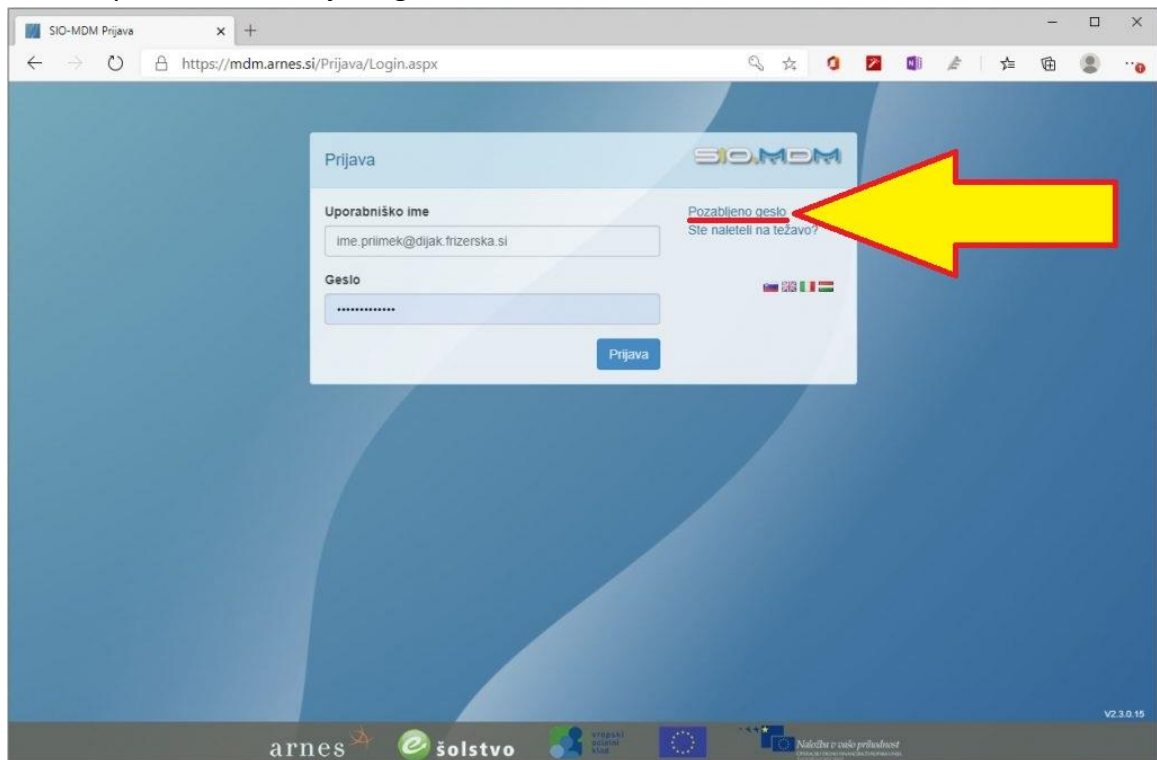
SIO-MDM Prijava

https://mdm.arnes.si/Prijava/Login.aspx

Prijava

SIO.MDM

Uporabniško ime

ime.priimek@dijak.frizerska.si

Geslo

••••••••••••••

Prijava

Pozabljeno geslo

Ste naleteli na težavo?

V2.3.0.15

arnes

šolstvo

Evropski socialni sklad

Naložba v vašo prihodnost

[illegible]